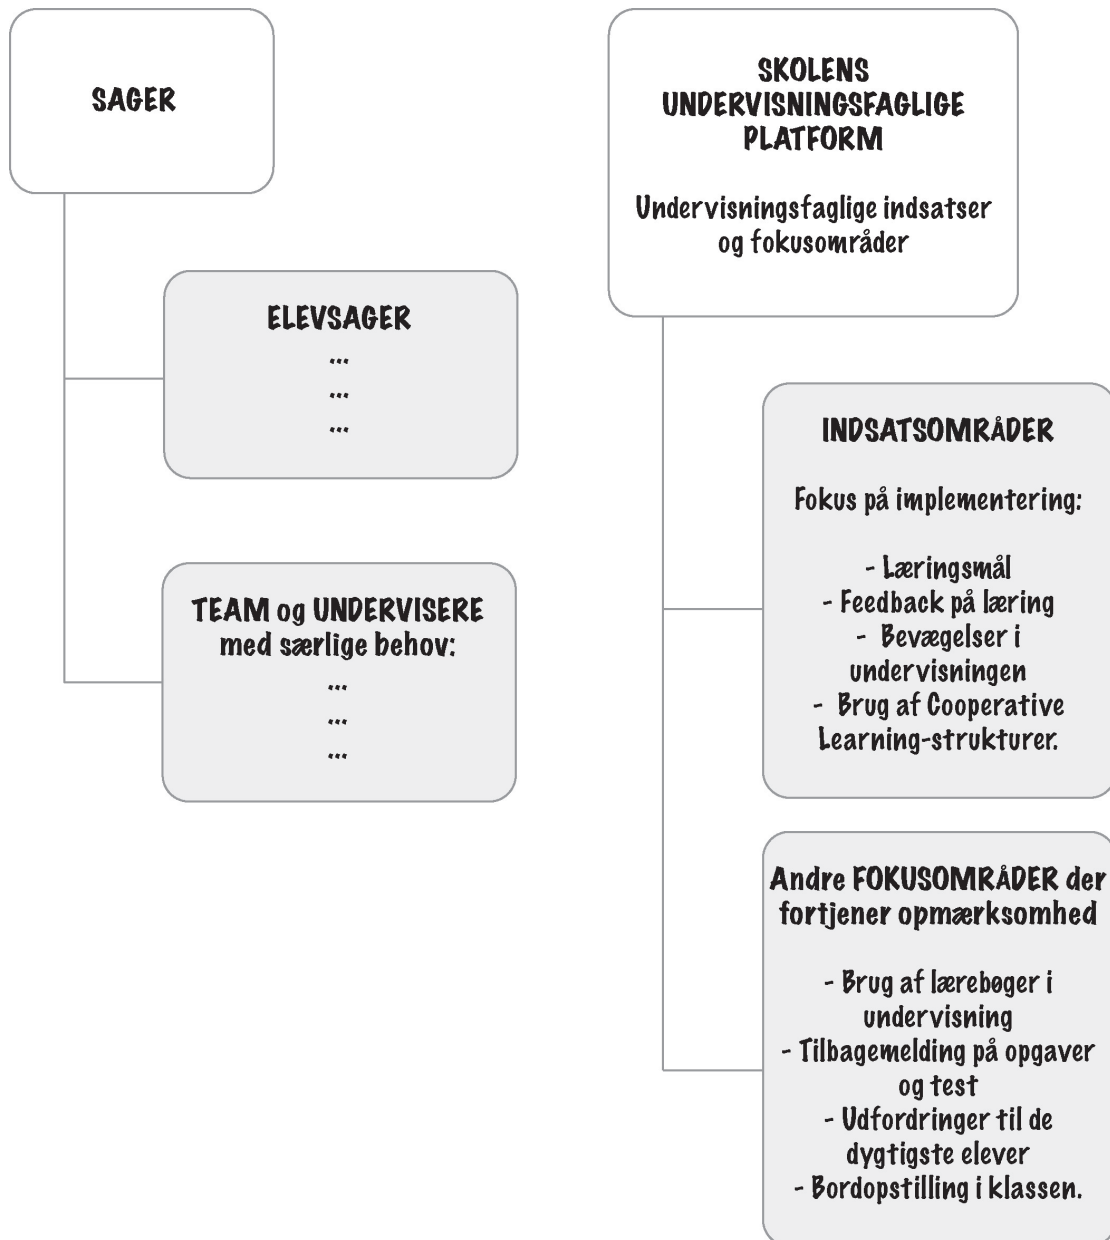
SAGER

ELEVSAGER
...
...
...

TEAM og UNDERVISERE med særlige behov:
...
...
...

SKOLENS UNDERVISNINGSFAGLIGE PLATFORM

Undervisningsfaglige indsatser og fokusområder

INDSATSOMRÅDER

Fokus på implementering:

- Læringsmål
- Feedback på læring
- Bevægelser i undervisningen
- Brug af Cooperative Learning-strukturer.

Andre FOKUSOMRÅDER der fortjener opmærksomhed

- Brug af lærebøger i undervisning
- Tilbagemelding på opgaver og test
- Udfordringer til de dygtigste elever
- Bordopstilling i klassen.